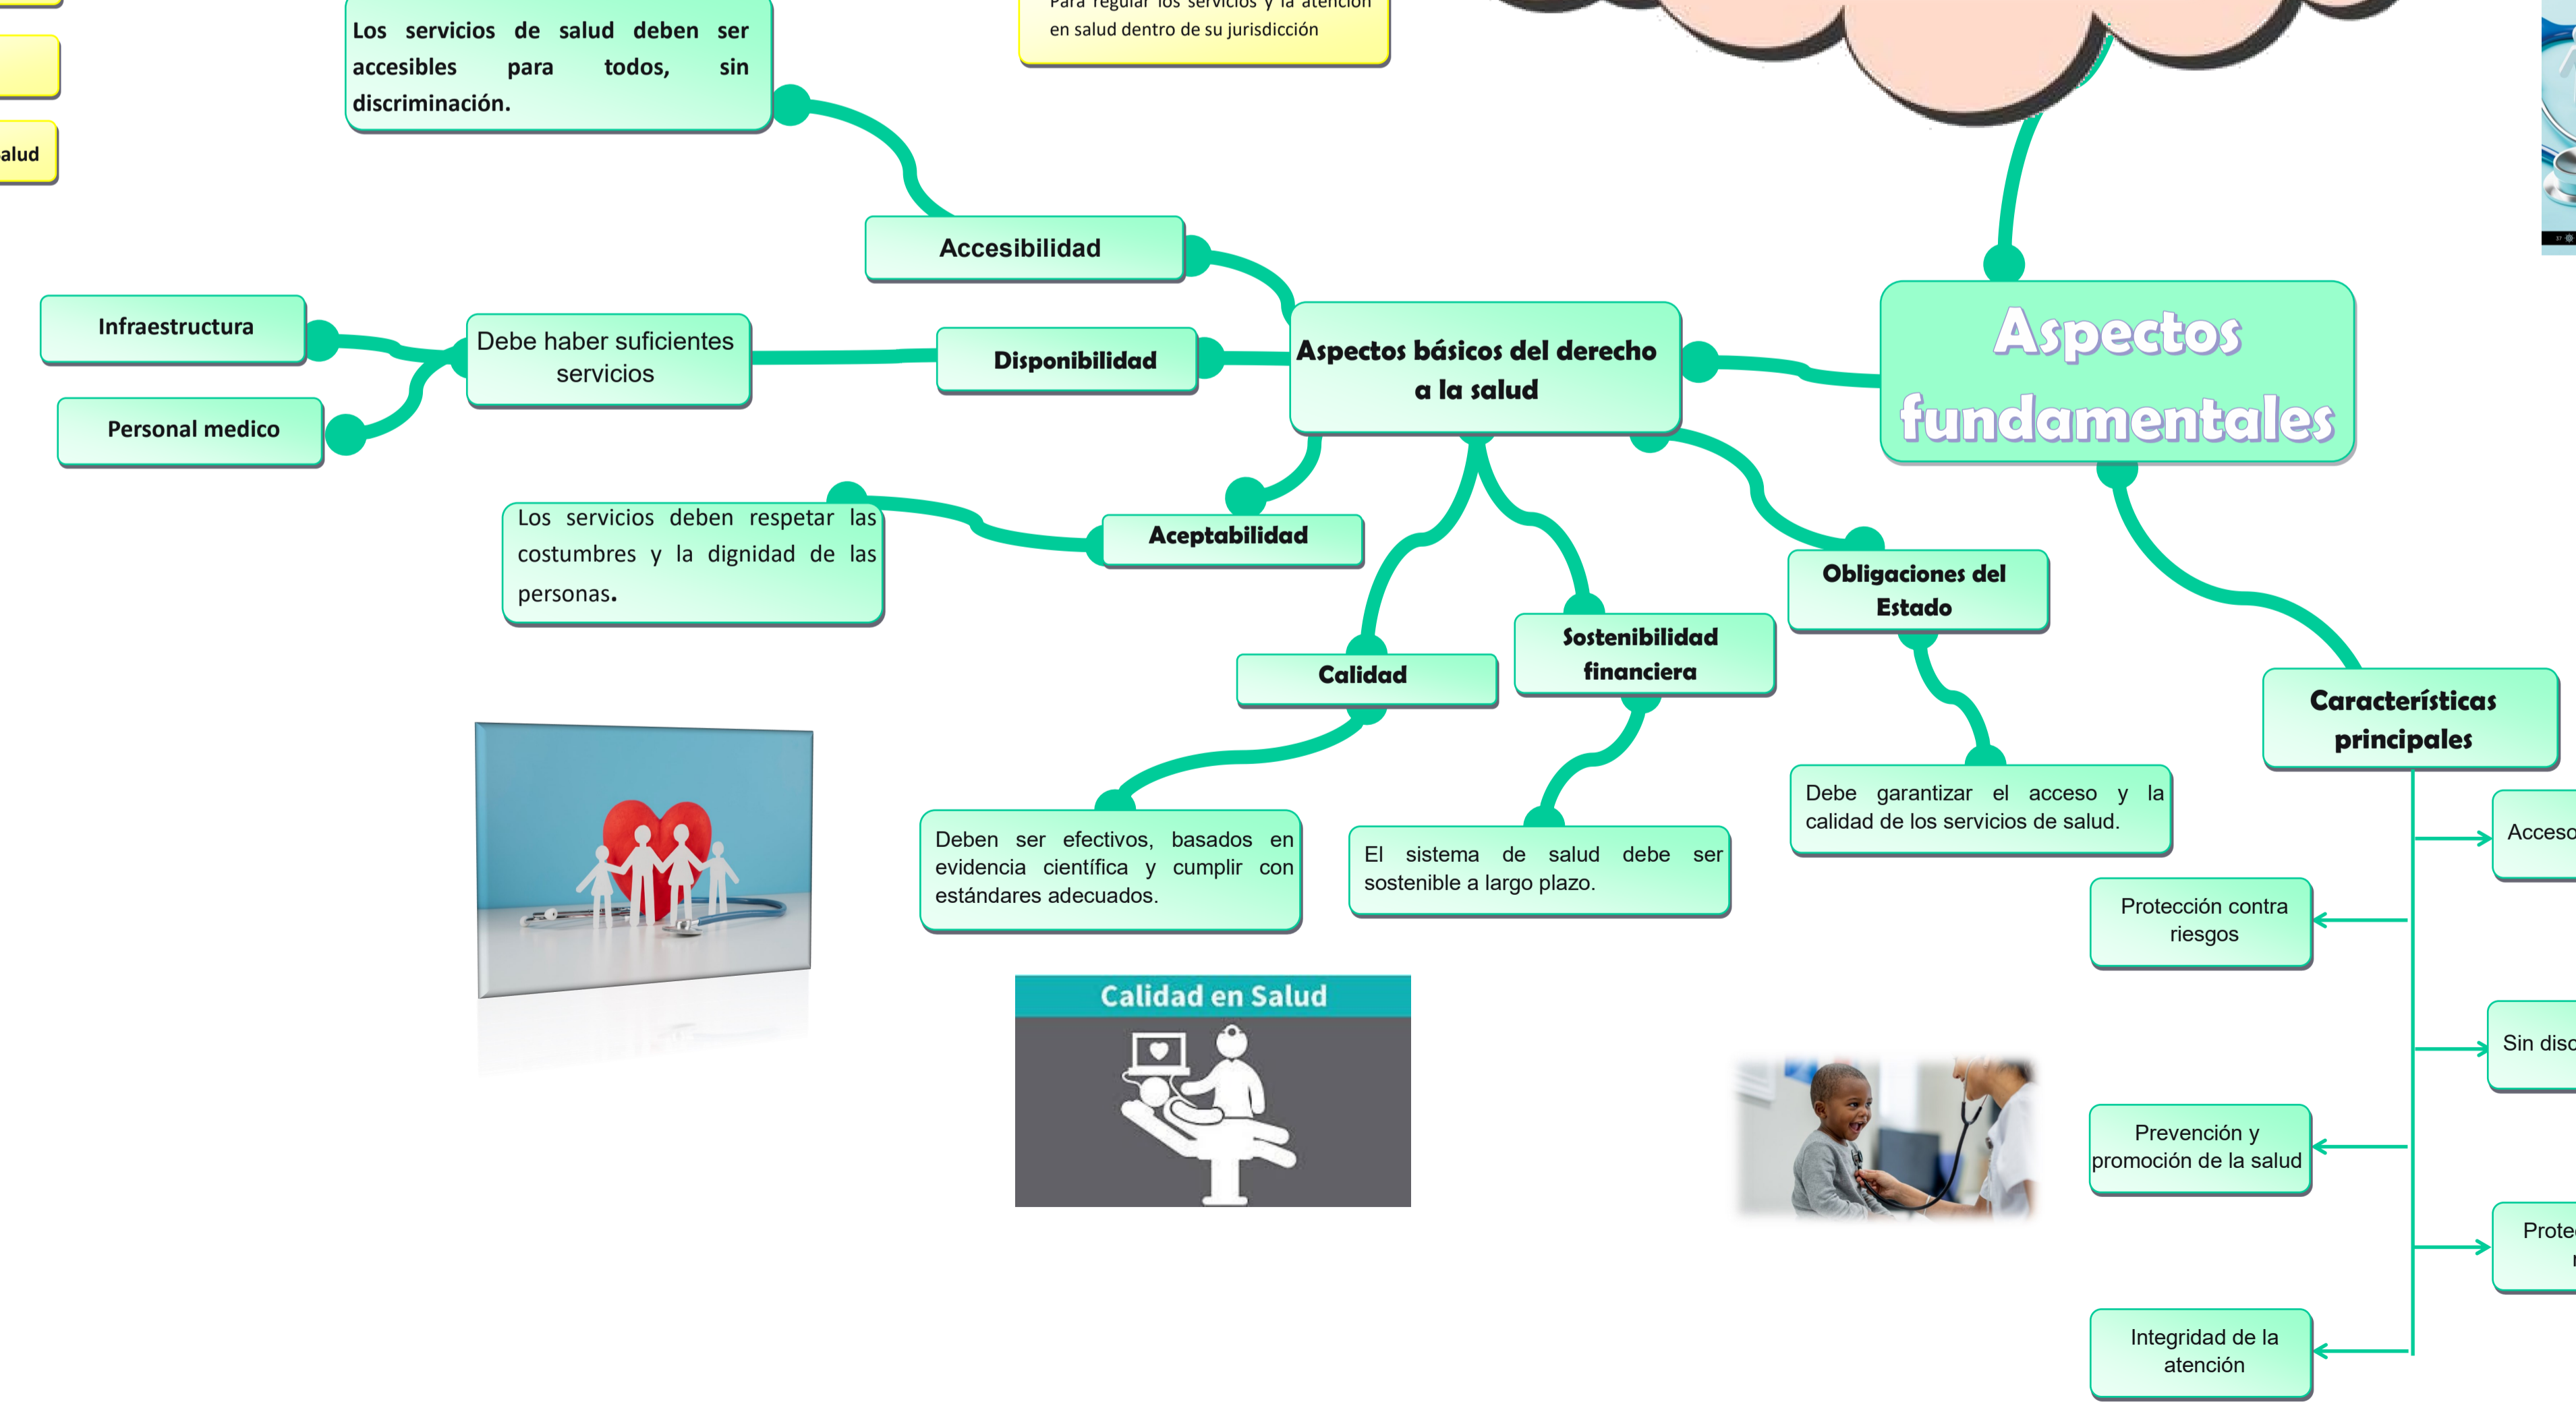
alud

Para regular los servicios y la atención en salud dentro de su jurisdicción

Los servicios de salud deben ser accesibles para todos, sin discriminación.

Accesibilidad

Aspectos fundamentales

Infraestructura

Debe haber suficientes servicios

Disponibilidad

Aspectos básicos del derecho a la salud

Personal medico

Los servicios deben respetar las costumbres y la dignidad de las personas.

Aceptabilidad

Obligaciones del Estado

Calidad

Sostenibilidad financiera

Características principales

Debe garantizar el acceso y la calidad de los servicios de salud.

Acceso

Deben ser efectivos, basados en evidencia científica y cumplir con estándares adecuados.

El sistema de salud debe ser sostenible a largo plazo.

Protección contra riesgos

Calidad en Salud

Sin disc

Prevención y promoción de la salud

Prote

Integridad de la atención